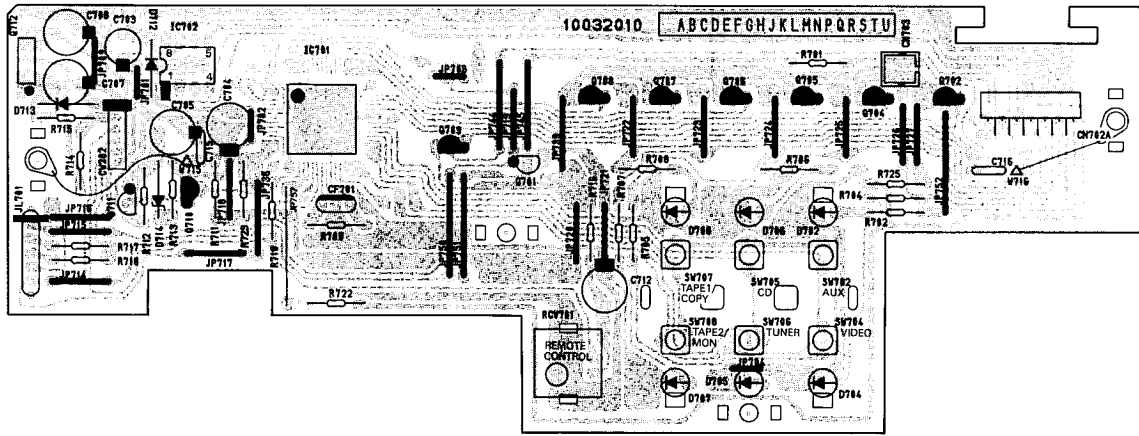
10032010 ABCDEFGHJKLMNPQRSTU
C708
C703
D712
IC702
IC701
C707
JP701
JP703
D713
R715
C705
C714
JP702
R714
CW202
D715
D714
D716
D710
JL701
JP715
JP714
R717
R718
R712
R713
R711
R729
JP718
JP717
R710
JP706
JP707
CF701
R700
R722
JP709
Q708
Q707
Q706
Q705
Q704
Q709
Q701
R701
CN703
R702
R709
R705
R725
R724
R702
JP752
C716
W716
CN702A
D708
D706
D702
C712
SW707 TAPE1/COPY
SW705 CD
SW702 AUX
SW708 TAPE2/MON
SW706 TUNER
SW704 VIDEO
RCV701
REMOTE CONTROL
JP704
D705
D707
D704